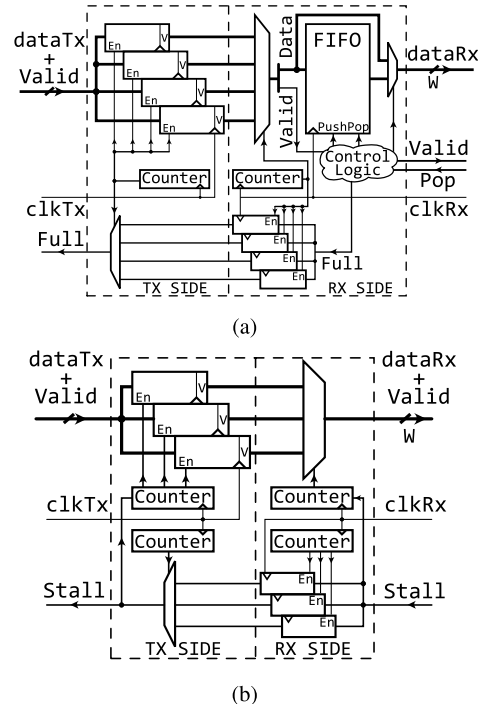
dataTx + Valid

En
En
En
En

Data
FIFO
dataRx
W
Valid
Push Pop
Control Logic
Valid
Pop
Counter
Counter
clkTx
clkRx
Full
En
En
En
En
Full
TX SIDE
RX SIDE

(a)

dataTx + Valid
dataRx + Valid
En
En
En
W
clkTx
Counter
Counter
clkRx
Counter
Counter
Stall
En
En
En
Stall
TX SIDE
RX SIDE

(b)